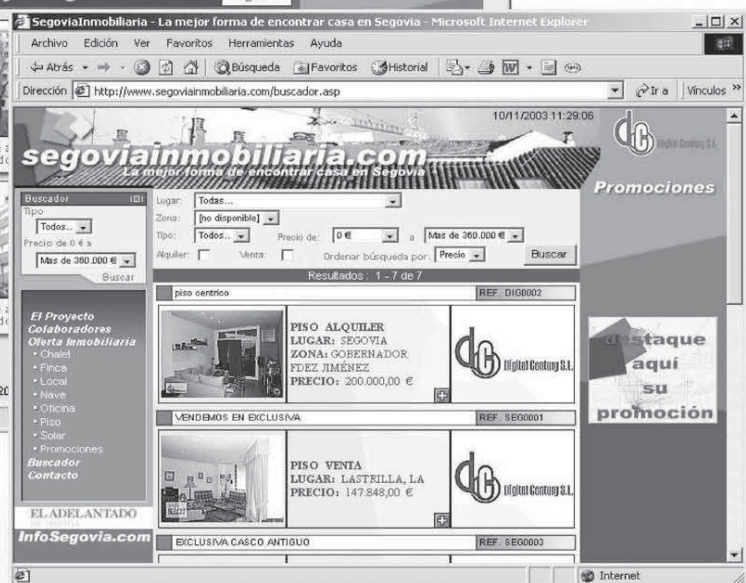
SegoviaInmobiliaria - La mejor forma de encontrar casa en Segovia - Microsoft Internet Explorer

Archivo Edición Ver Favoritos Herramientas Ayuda

Atrás Búsqueda Favoritos Historial

Dirección http://www.segoviainmobiliaria.com/buscador.asp Ir a Vínculos

10/11/2003 11:29:06

segoviainmobiliaria.com
La mejor forma de encontrar casa en Segovia

Digital Century S.L.

Promociones

Buscador
Tipo
Todos...
Precio de 0 € a
Mas de 360.000 €
Buscar

Lugar: Todos...
Zona: [no disponible]
Tipo: Todos... Precio de: 0 € a Mas de 360.000 €
Alquiler: Venta: Ordenar búsqueda por: Precio Buscar

Resultados : 1 - 7 de 7

piso centrico REF. DIG0002

PISO ALQUILER
LUGAR: SEGOVIA
ZONA: GOBERNADOR FDEZ JIMÉNEZ
PRECIO: 200.000,00 €

Digital Century S.L.

El Proyecto
Colaboradores
Oferta Inmobiliaria
• Chalet
• Finca
• Local
• Nave
• Oficina
• Piso
• Solar
• Promociones
Buscador
Contacto

destaque aquí su promoción

VENDEMOS EN EXCLUSIVA REF. SEG0001

PISO VENTA
LUGAR: LASTRILLA, LA
PRECIO: 147.848,00 €

Digital Century S.L.

EL ADELANTADO
InfoSegovia.com

EXCLUSIVA CASCO ANTIGUO REF. SEG0003

Internet